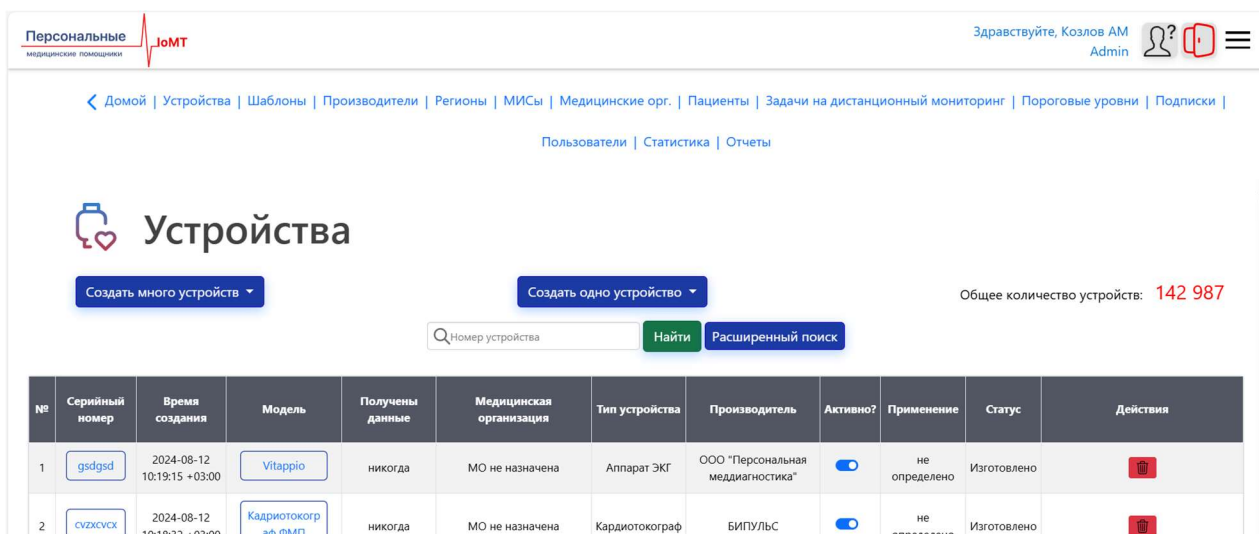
Персональные медицинские помощники IoMT

Здравствуйте, Козлов АМ
Admin

Домой | Устройства | Шаблоны | Производители | Регионы | МИСы | Медицинские орг. | Пациенты | Задачи на дистанционный мониторинг | Пороговые уровни | Подписки | Пользователи | Статистика | Отчеты

Устройства

Создать много устройств

Создать одно устройство

Общее количество устройств: 142 987

Номер устройства

Найти

Расширенный поиск

| № | Серийный номер | Время создания | Модель | Получены данные | Медицинская организация | Тип устройства | Производитель | Активно? | Применение | Статус | Действия |
|---|---|---|---|---|---|---|---|---|---|---|---|
| 1 | gsdgsd | 2024-08-12 10:19:15 +03:00 | Vitappio | никогда | МО не назначена | Аппарат ЭКГ | ООО "Персональная меддиагностика" | | не определено | Изготовлено | |
| 2 | cvzxcvcx | 2024-08-12 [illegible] | Кардиотокограф ФМП | никогда | МО не назначена | Кардиотокограф | БИПУЛЬС | | не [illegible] | Изготовлено | |